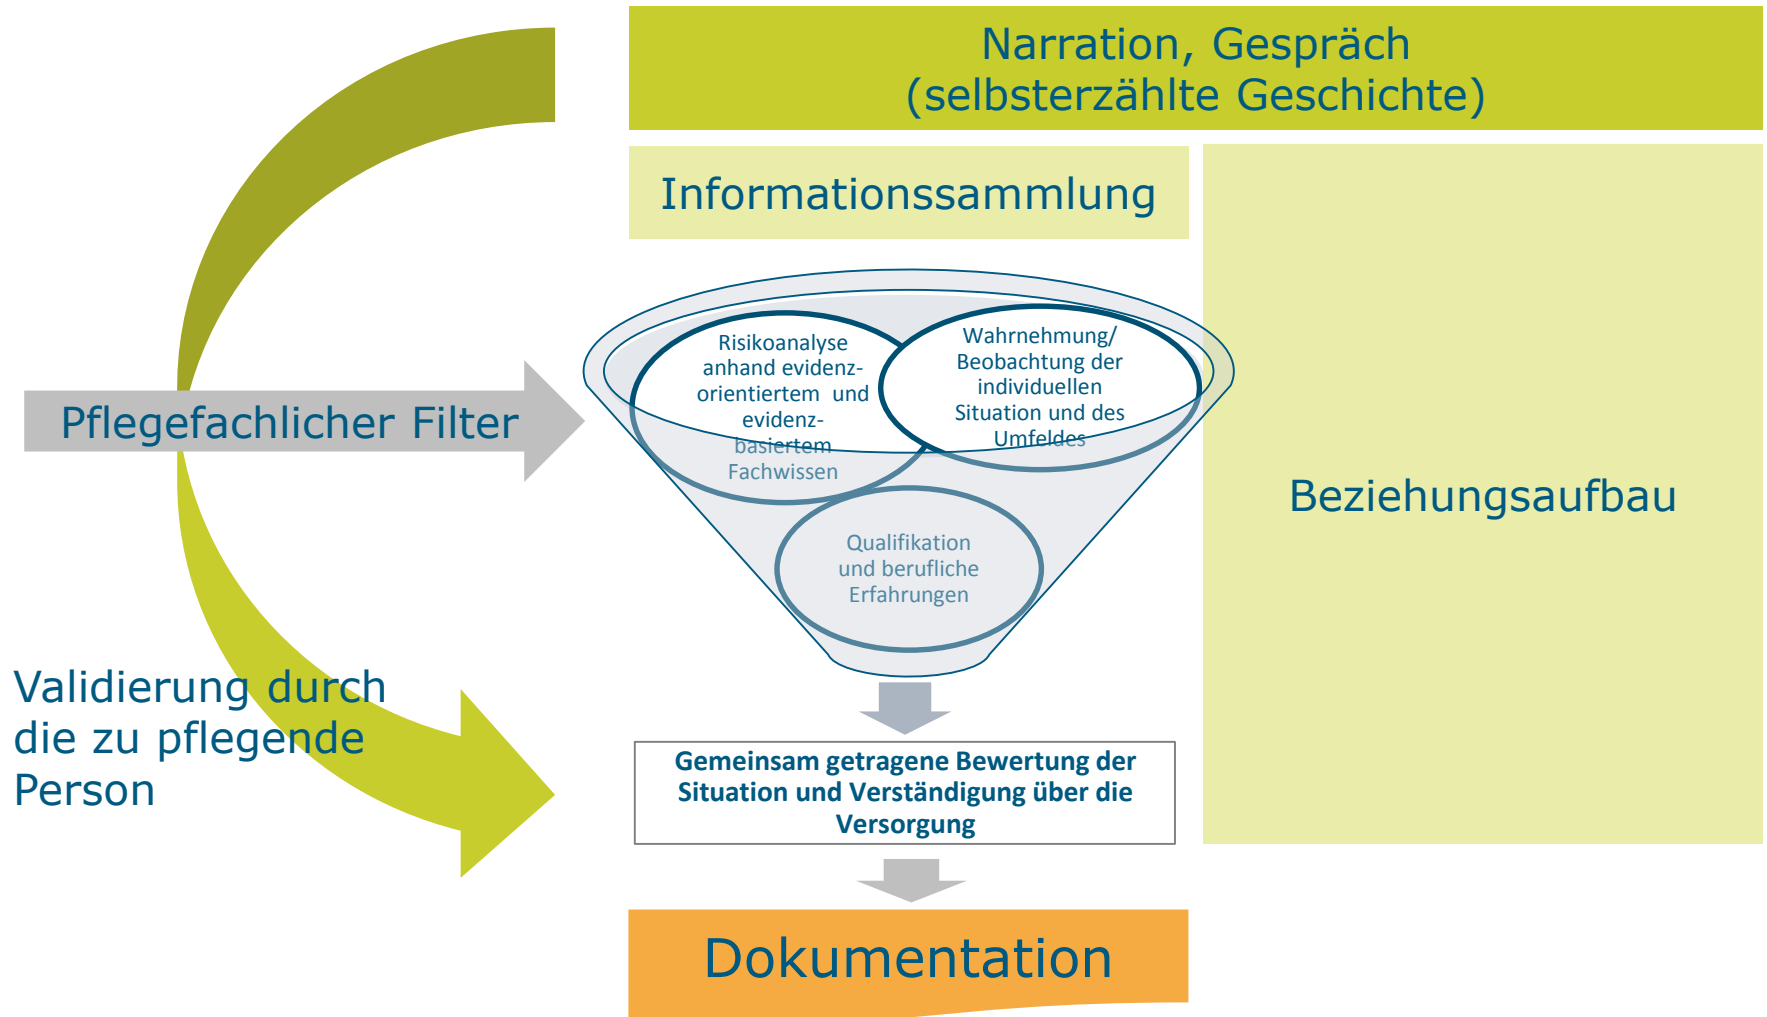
Narration, Gespräch
(selbsterzählte Geschichte)

Informationssammlung

Beziehungsaufbau

Pflegefachlicher Filter

Risikoanalyse anhand evidenzorientiertem und evidenzbasiertem Fachwissen

Wahrnehmung/ Beobachtung der individuellen Situation und des Umfeldes

Qualifikation und berufliche Erfahrungen

Validierung durch die zu pflegende Person

Gemeinsam getragene Bewertung der Situation und Verständigung über die Versorgung

Dokumentation